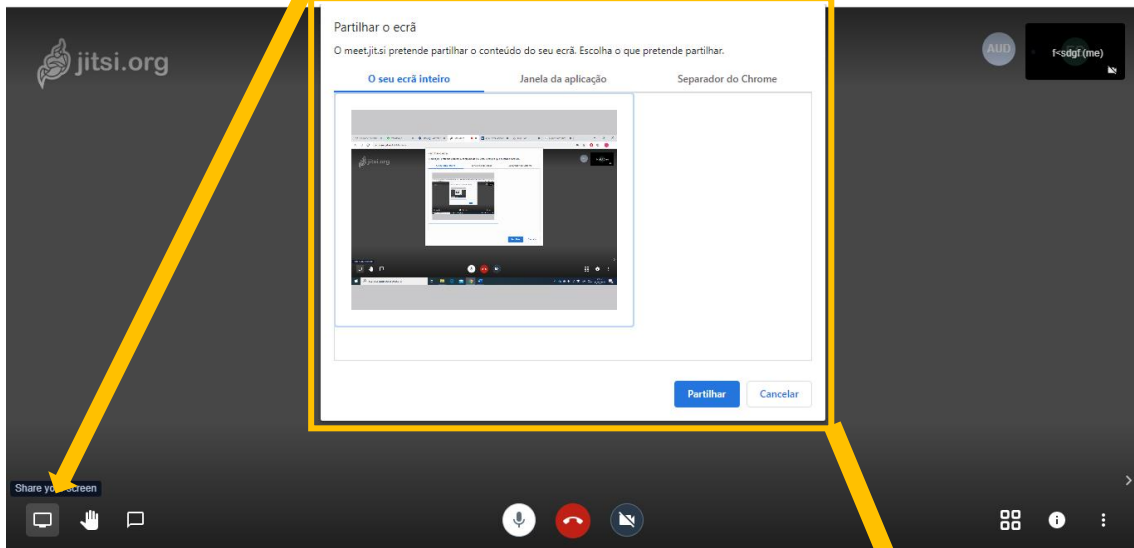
jitsi.org

Partilhar o ecrã

O meet.jit.si pretende partilhar o conteúdo do seu ecrã. Escolha o que pretende partilhar.

O seu ecrã inteiro

Janela da aplicação

Separador do Chrome

Partilhar

Cancelar

AUD

f<sdgf (me)

Share yo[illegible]screen